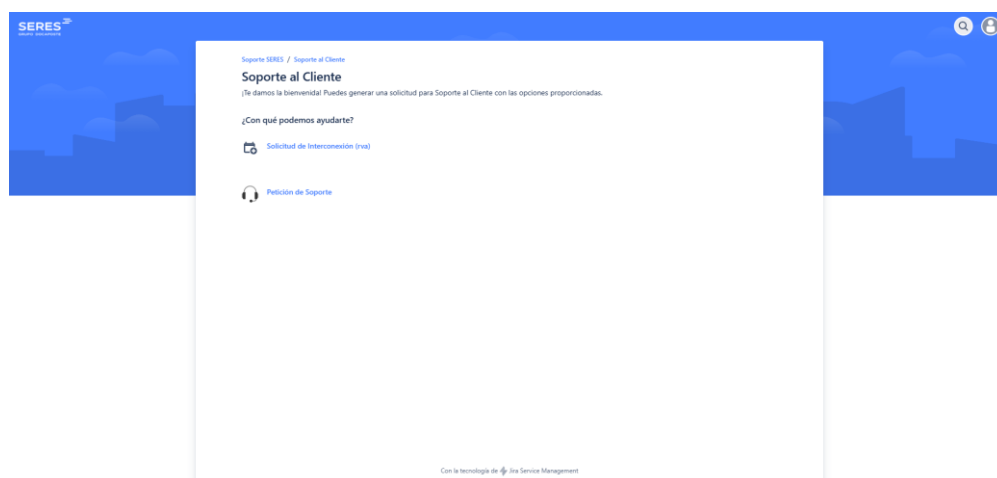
SERES
GRUPO DOCUPOSTE

Soporte SERES / Soporte al Cliente

Soporte al Cliente

¡Te damos la bienvenida! Puedes generar una solicitud para Soporte al Cliente con las opciones proporcionadas.

¿Con qué podemos ayudarte?

Solicitud de Interconexión (rva)

Petición de Soporte

Con la tecnología de Jira Service Management